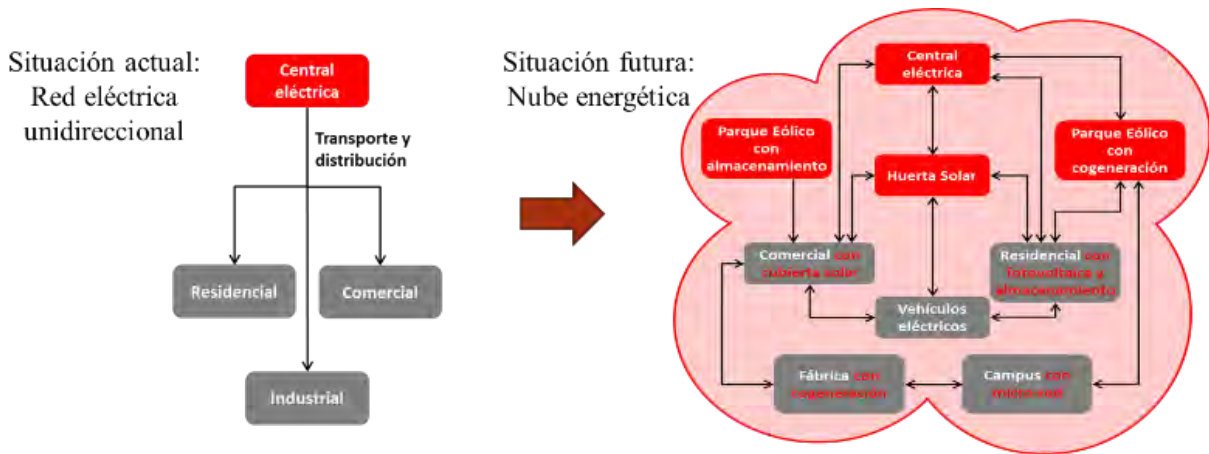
Situación actual: Red eléctrica unidireccional

Central eléctrica

Transporte y distribución

Residencial

Comercial

Industrial

Situación futura: Nube energética

Central eléctrica

Parque Eólico con almacenamiento

Huerta Solar

Parque Eólico con cogeneración

Comercial con cubierta solar

Residencial con fotovoltaica y almacenamiento

Vehículos eléctricos

Fábrica con cogeneración

Campus con micro-red